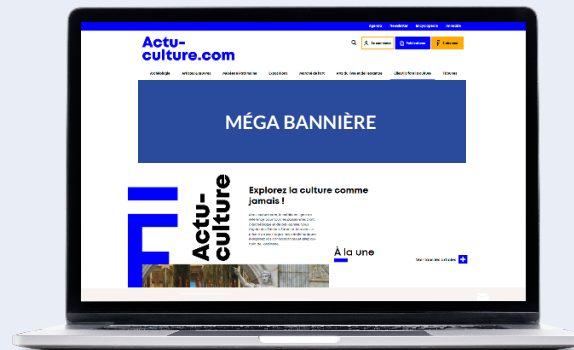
Agenda Newsletter Encyclopedie Annuaire

Actu-culture.com

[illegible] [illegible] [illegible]

Archéologie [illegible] Musées & Patrimoine Expositions Marché de l'art Arts du livre et de l'estampe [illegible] Histoires

MÉGA BANNIÈRE

Actu-culture

Explorez la culture comme jamais !

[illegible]

À la une

Voir tous les articles